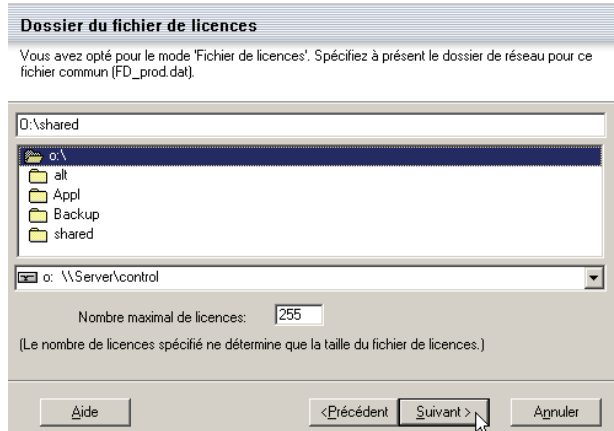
Dossier du fichier de licences

Vous avez opté pour le mode 'Fichier de licences'. Spécifiez à présent le dossier de réseau pour ce fichier commun (FD_prod.dat).

O:\shared

o:\
alt
Appl
Backup
shared

o: \\Server\control

Nombre maximal de licences: 255

(Le nombre de licences spécifié ne détermine que la taille du fichier de licences.)

Aide

<Précédent

Suivant >

Annuler